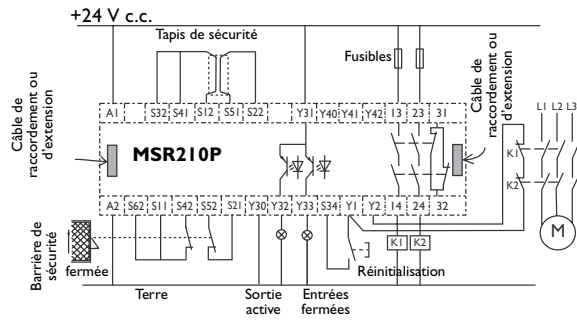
+24 V c.c.

Tapis de sécurité

Fusibles

Câble de raccordement ou d'extension

A1 S32 S41 S12 S51 S22 Y31 Y40 Y41 Y42 13 23 31

MSR210P

Câble de raccordement ou d'extension

L1 L2 L3

K1

K2

M

A2 S62 S11 S42 S52 S21 Y30 Y32 Y33 S34 Y1 Y2 14 24 32

K1 K2

Barrière de sécurité

fermée

Réinitialisation

Terre

Sortie active

Entrées fermées